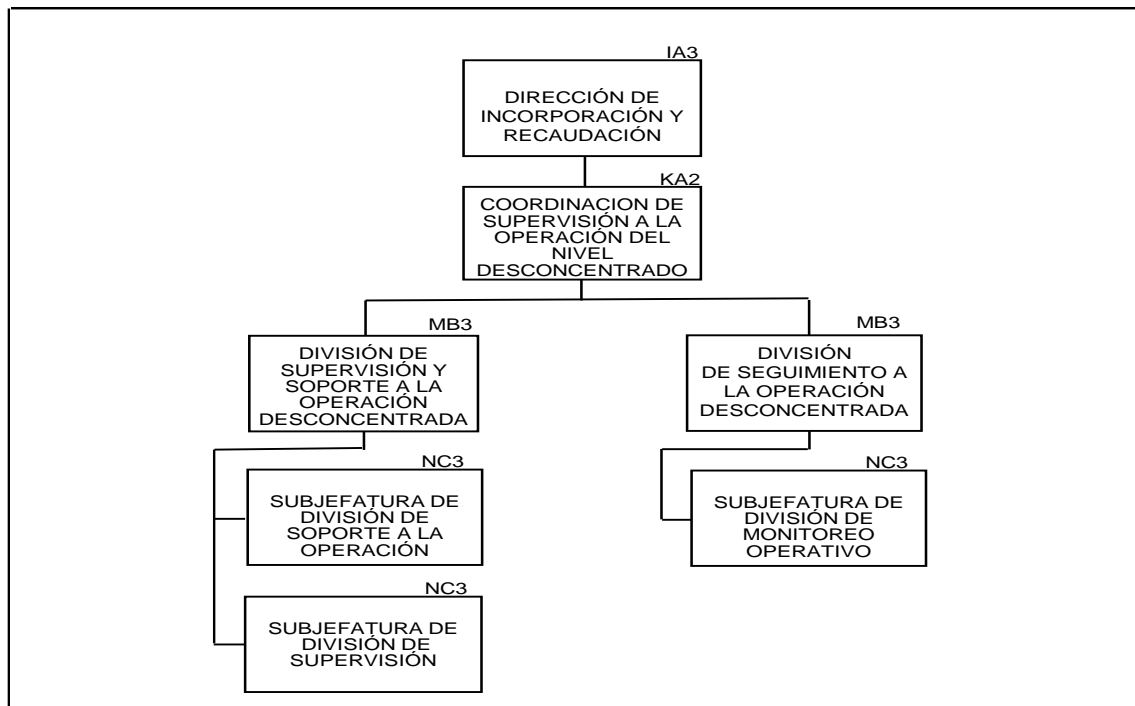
IA3
DIRECCIÓN DE INCORPORACIÓN Y RECAUDACIÓN

KA2
COORDINACION DE SUPERVISIÓN A LA OPERACIÓN DEL NIVEL DESCONCENTRADO

MB3
DIVISIÓN DE SUPERVISIÓN Y SOPORTE A LA OPERACIÓN DESCONCENTRADA

NC3
SUBJEFATURA DE DIVISIÓN DE SOPORTE A LA OPERACIÓN

NC3
SUBJEFATURA DE DIVISIÓN DE SUPERVISIÓN

MB3
DIVISIÓN DE SEGUIMIENTO A LA OPERACIÓN DESCONCENTRADA

NC3
SUBJEFATURA DE DIVISIÓN DE MONITOREO OPERATIVO